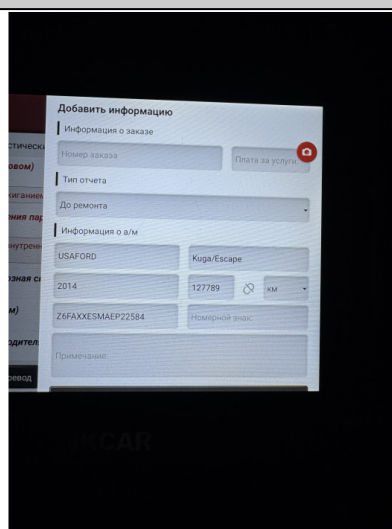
стическ
овом)
жигание
ния пар
нутрен
зная с
м)
дител
евод

Добавить информацию

Информация о заказе

Номер заказа

Плата за услуги

Тип отчета

До ремонта

Информация о а/м

USAFORD

Kuga/Escape

2014

127789

км

Z6FAXXESMAEP22584

Номерной знак

Примечание

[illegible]CAR